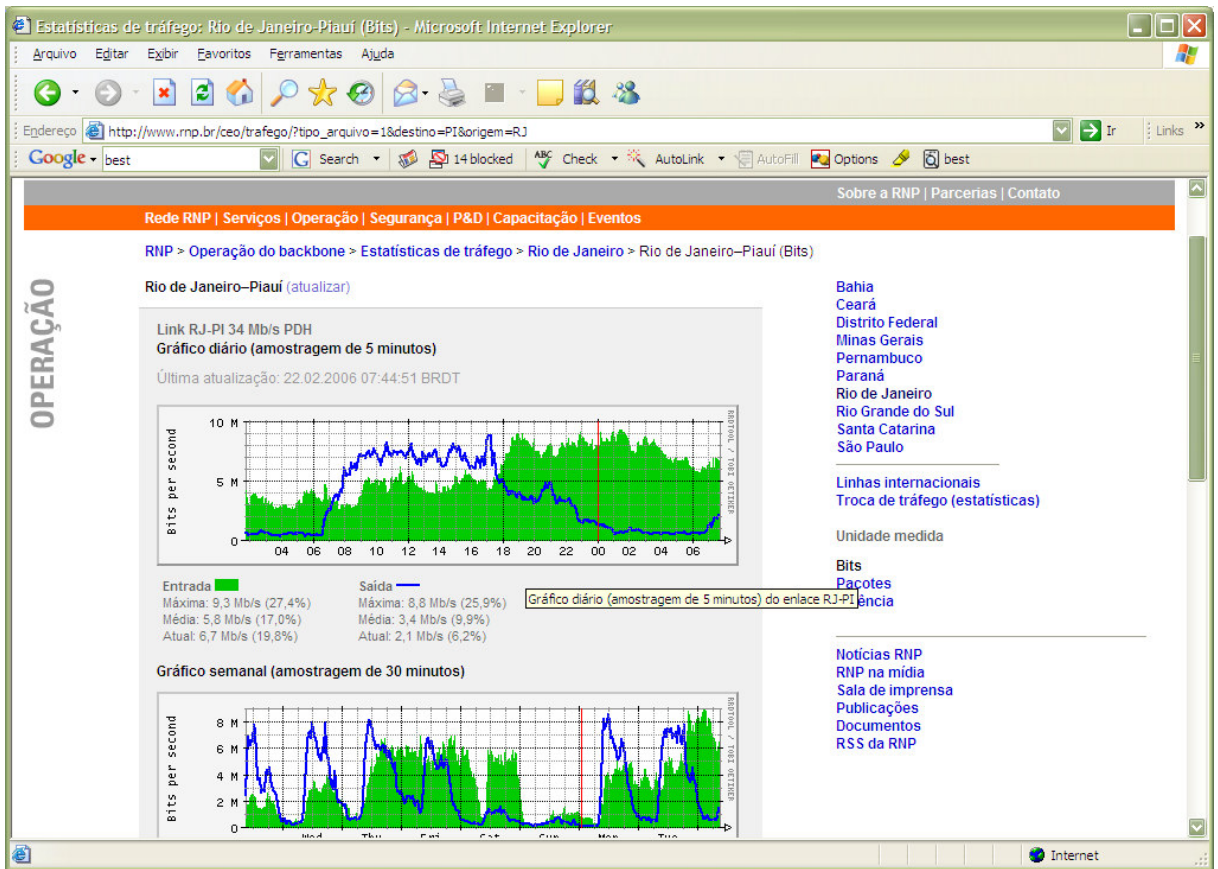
Estatísticas de tráfego: Rio de Janeiro-Piauí (Bits) - Microsoft Internet Explorer

Arquivo Editar Exibir Favoritos Ferramentas Ajuda

Endereço http://www.rnp.br/ceo/trafego/?tipo_arquivo=1&destino=PI&origem=RJ Ir Links

Google best Search 14 blocked Check AutoLink AutoFill Options best

Sobre a RNP | Parcerias | Contato

Rede RNP | Serviços | Operação | Segurança | P&D | Capacitação | Eventos

OPERAÇÃO

RNP > Operação do backbone > Estatísticas de tráfego > Rio de Janeiro > Rio de Janeiro–Piauí (Bits)

Rio de Janeiro–Piauí (atualizar)

Link RJ-PI 34 Mb/s PDH
Gráfico diário (amostragem de 5 minutos)

Última atualização: 22.02.2006 07:44:51 BRDT

10 M
5 M
0
Bits per second
04 06 08 10 12 14 16 18 20 22 00 02 04 06
RRDTOOL / TOBI OETIKER

Entrada
Máxima: 9,3 Mb/s (27,4%)
Média: 5,8 Mb/s (17,0%)
Atual: 6,7 Mb/s (19,8%)

Saída
Máxima: 8,8 Mb/s (25,9%)
Média: 3,4 Mb/s (9,9%)
Atual: 2,1 Mb/s (6,2%)

Gráfico diário (amostragem de 5 minutos) do enlace RJ-PI

Gráfico semanal (amostragem de 30 minutos)

8 M
6 M
4 M
2 M
0
Bits per second
Wed Thu Fri Sat Sun Mon Tue
RRDTOOL / TOBI OETIKER

Bahia
Ceará
Distrito Federal
Minas Gerais
Pernambuco
Paraná
Rio de Janeiro
Rio Grande do Sul
Santa Catarina
São Paulo

Linhas internacionais
Troca de tráfego (estatísticas)

Unidade medida

Bits
Pacotes
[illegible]ência

Notícias RNP
RNP na mídia
Sala de imprensa
Publicações
Documentos
RSS da RNP

Internet